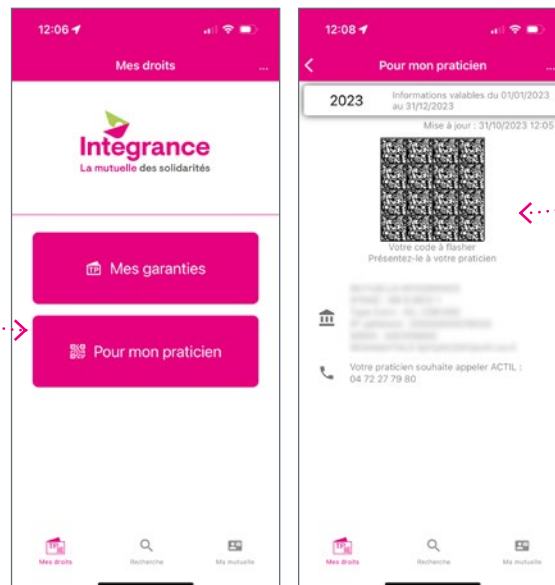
12:06

Mes droits

...

Integrance
La mutuelle des solidarités

Mes garanties

Pour mon praticien

Mes droits
Recherche
Ma mutuelle

12:08

Pour mon praticien

...

2023
Informations valables du 01/01/2023 au 31/12/2023

Mise à jour : 31/10/2023 12:05

Votre code à flasher
Présentez-le à votre praticien

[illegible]

Votre praticien souhaite appeler ACTIL :
04 72 27 79 80

Mes droits
Recherche
Ma mutuelle